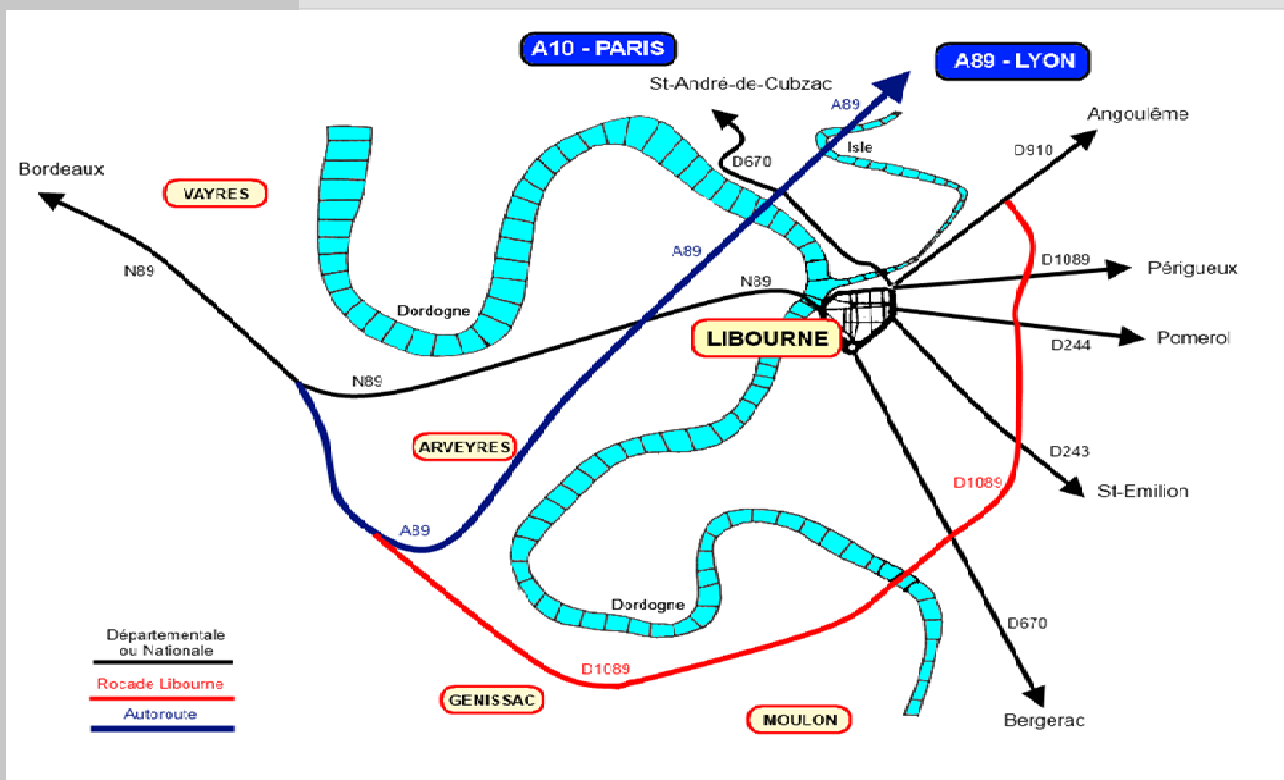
A10 - PARIS

A89 - LYON

St-André-de-Cubzac

A89

Isle

D670

Angoulême

D910

Bordeaux

VAYRES

N89

A89

D1089

Périgueux

N89

Dordogne

LIBOURNE

D244

Pomerol

N89

ARVEYRES

D243

D1089

St-Emilion

A89

Dordogne

D670

Départementale ou Nationale

Rocade Libourne

Autoroute

D1089

GENISSAC

MOULON

Bergerac